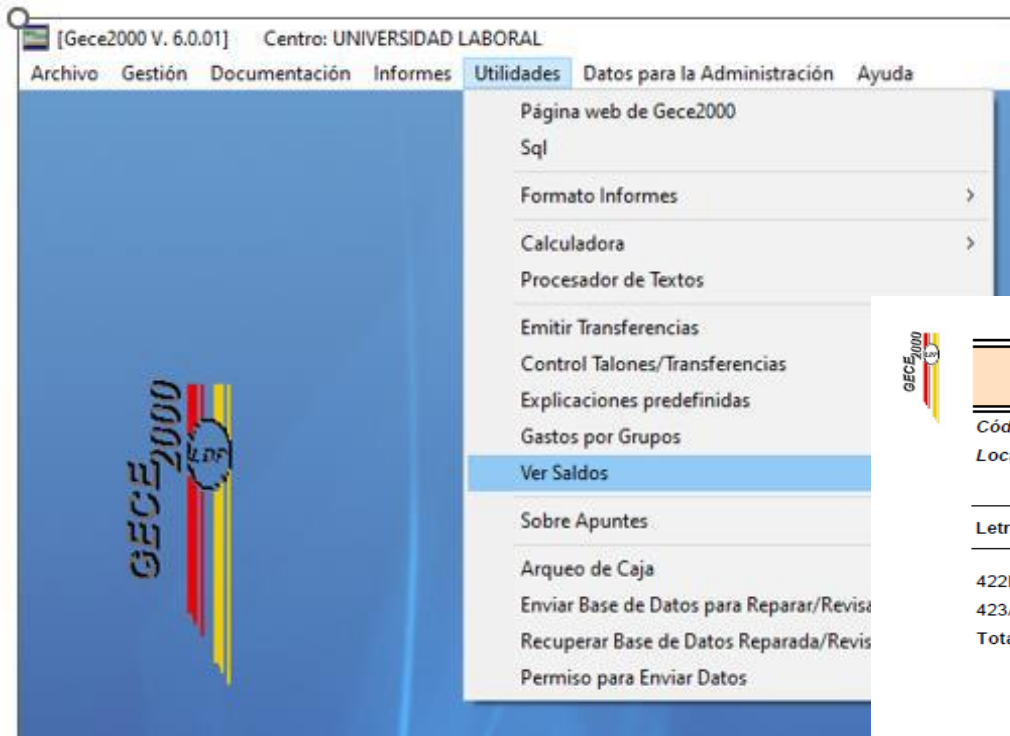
[Gece2000 V. 6.0.01] Centro: UNIVERSIDAD LABORAL

Archivo Gestión Documentación Informes Utilidades Datos para la Administración Ayuda

Página web de Gece2000
Sql
Formato Informes
Calculadora
Procesador de Textos
Emitir Transferencias
Control Talones/Transferencias
Explicaciones predefinidas
Gastos por Grupos
Ver Saldos
Sobre Apuntes
Arqueo de Caja
Enviar Base de Datos para Reparar/Revisa
Recuperar Base de Datos Reparada/Revis
Permiso para Enviar Datos

GECE2000 LDF

GECE2000 LDF

Cód
Loc
Letr
422
423
Tota